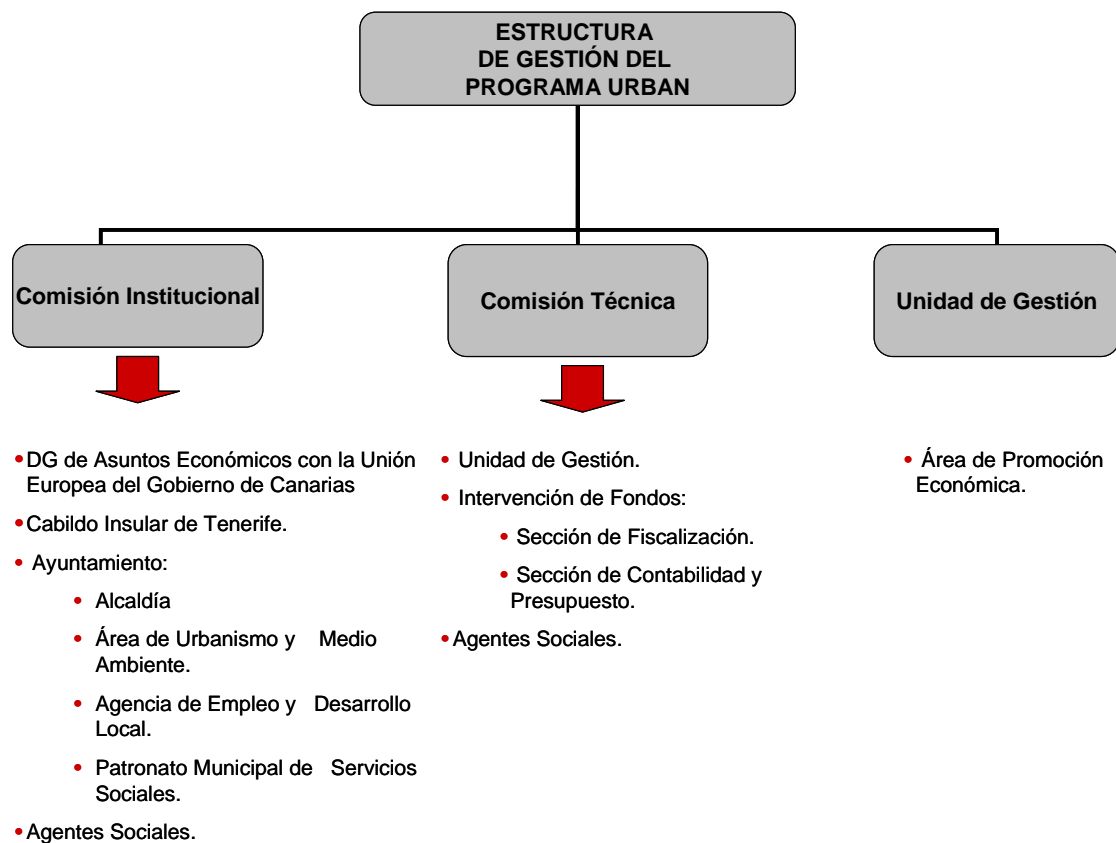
ESTRUCTURA DE GESTIÓN DEL PROGRAMA URBAN

Comisión Institucional

Comisión Técnica

Unidad de Gestión

• DG de Asuntos Económicos con la Unión Europea del Gobierno de Canarias

• Cabildo Insular de Tenerife.

• Ayuntamiento:

• Alcaldía

• Área de Urbanismo y Medio Ambiente.

• Agencia de Empleo y Desarrollo Local.

• Patronato Municipal de Servicios Sociales.

• Agentes Sociales.

• Unidad de Gestión.

• Intervención de Fondos:

• Sección de Fiscalización.

• Sección de Contabilidad y Presupuesto.

• Agentes Sociales.

• Área de Promoción Económica.